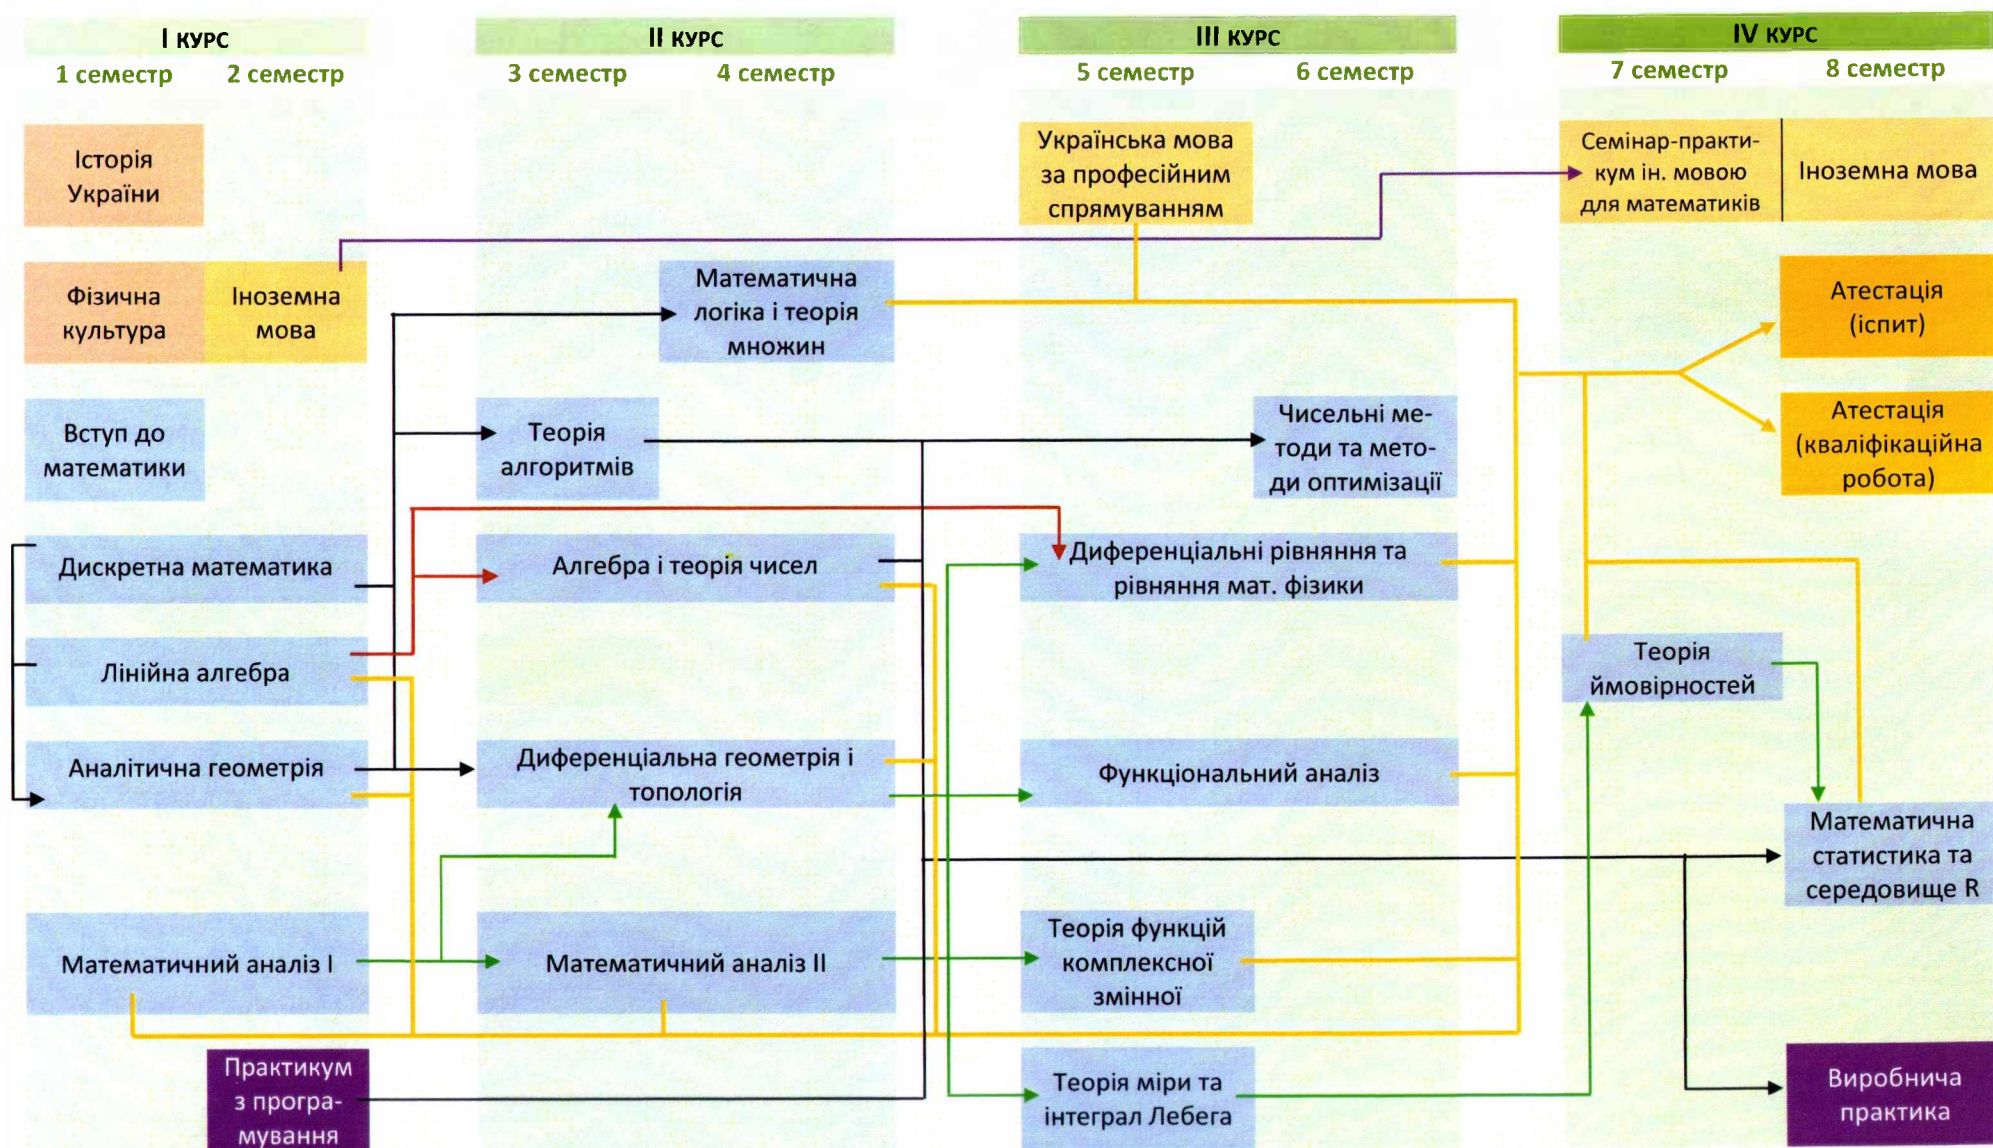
I курс
1 семестр 2 семестр

II курс
3 семестр 4 семестр

III курс
5 семестр 6 семестр

IV курс
7 семестр 8 семестр

Історія України

Українська мова за професійним спрямуванням

Семінар-практикум ін. мовою для математиків

Іноземна мова

Фізична культура

Іноземна мова

Математична логіка і теорія множин

Атестація (іспит)

Вступ до математики

Теорія алгоритмів

Чисельні методи та методи оптимізації

Атестація (кваліфікаційна робота)

Дискретна математика

Алгебра і теорія чисел

Диференціальні рівняння та рівняння мат. фізики

Лінійна алгебра

Теорія ймовірностей

Аналітична геометрія

Диференціальна геометрія і топологія

Функціональний аналіз

Математична статистика та середовище R

Математичний аналіз I

Математичний аналіз II

Теорія функцій комплексної змінної

Практикум з програмування

Теорія міри та інтеграл Лебега

Виробнича практика